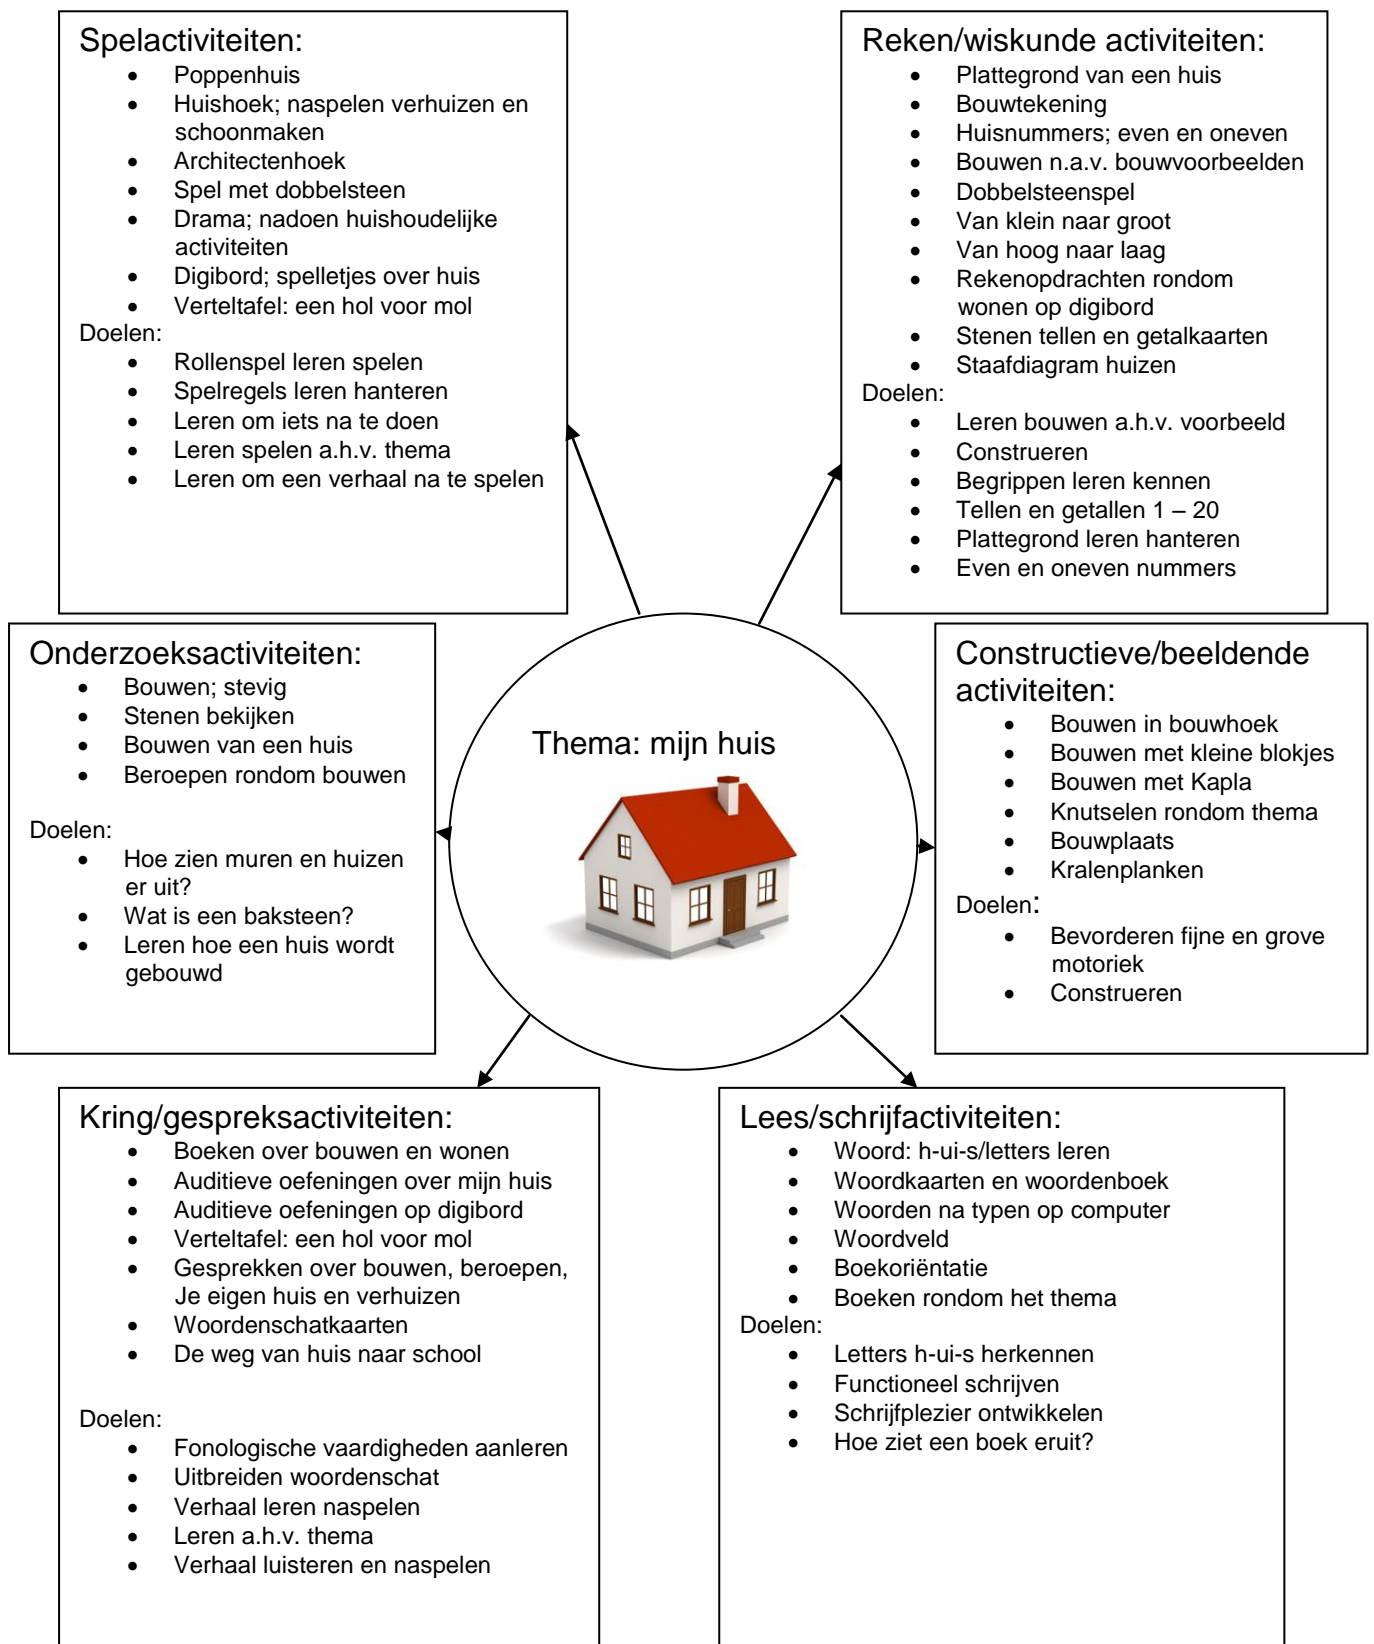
Spelactiviteiten:
- Poppenhuis
- Huishoek; naspelen verhuizen en schoonmaken
- Architectenhoek
- Spel met dobbelsteen
- Drama; nadoen huishoudelijke activiteiten
- Digibord; spelletjes over huis
- Verteltafel: een hol voor mol

Doelen:
- Rollenspel leren spelen
- Spelregels leren hanteren
- Leren om iets na te doen
- Leren spelen a.h.v. thema
- Leren om een verhaal na te spelen

Reken/wiskunde activiteiten:
- Plattegrond van een huis
- Bouwtekening
- Huisnummers; even en oneven
- Bouwen n.a.v. bouwvoorbeelden
- Dobbelsteenspel
- Van klein naar groot
- Van hoog naar laag
- Rekenopdrachten rondom wonen op digibord
- Stenen tellen en getalkaarten
- Staafdiagram huizen

Doelen:
- Leren bouwen a.h.v. voorbeeld
- Construeren
- Begrippen leren kennen
- Tellen en getallen 1 – 20
- Plattegrond leren hanteren
- Even en oneven nummers

Onderzoeksactiviteiten:
- Bouwen; stevig
- Stenen bekijken
- Bouwen van een huis
- Beroepen rondom bouwen

Doelen:
- Hoe zien muren en huizen er uit?
- Wat is een baksteen?
- Leren hoe een huis wordt gebouwd

Thema: mijn huis

Constructieve/beeldende activiteiten:
- Bouwen in bouwhoek
- Bouwen met kleine blokjes
- Bouwen met Kapla
- Knutselen rondom thema
- Bouwplaats
- Kralenplanken

Doelen:
- Bevorderen fijne en grove motoriek
- Construeren

Kring/gespreksactiviteiten:
- Boeken over bouwen en wonen
- Auditieve oefeningen over mijn huis
- Auditieve oefeningen op digibord
- Verteltafel: een hol voor mol
- Gesprekken over bouwen, beroepen, Je eigen huis en verhuizen
- Woordenschatkaarten
- De weg van huis naar school

Doelen:
- Fonologische vaardigheden aanleren
- Uitbreiden woordenschat
- Verhaal leren naspelen
- Leren a.h.v. thema
- Verhaal luisteren en naspelen

Lees/schrijfactiviteiten:
- Woord: h-ui-s/letters leren
- Woordkaarten en woordenboek
- Woorden na typen op computer
- Woordveld
- Boekoriëntatie
- Boeken rondom het thema

Doelen:
- Letters h-ui-s herkennen
- Functioneel schrijven
- Schrijfplezier ontwikkelen
- Hoe ziet een boek eruit?